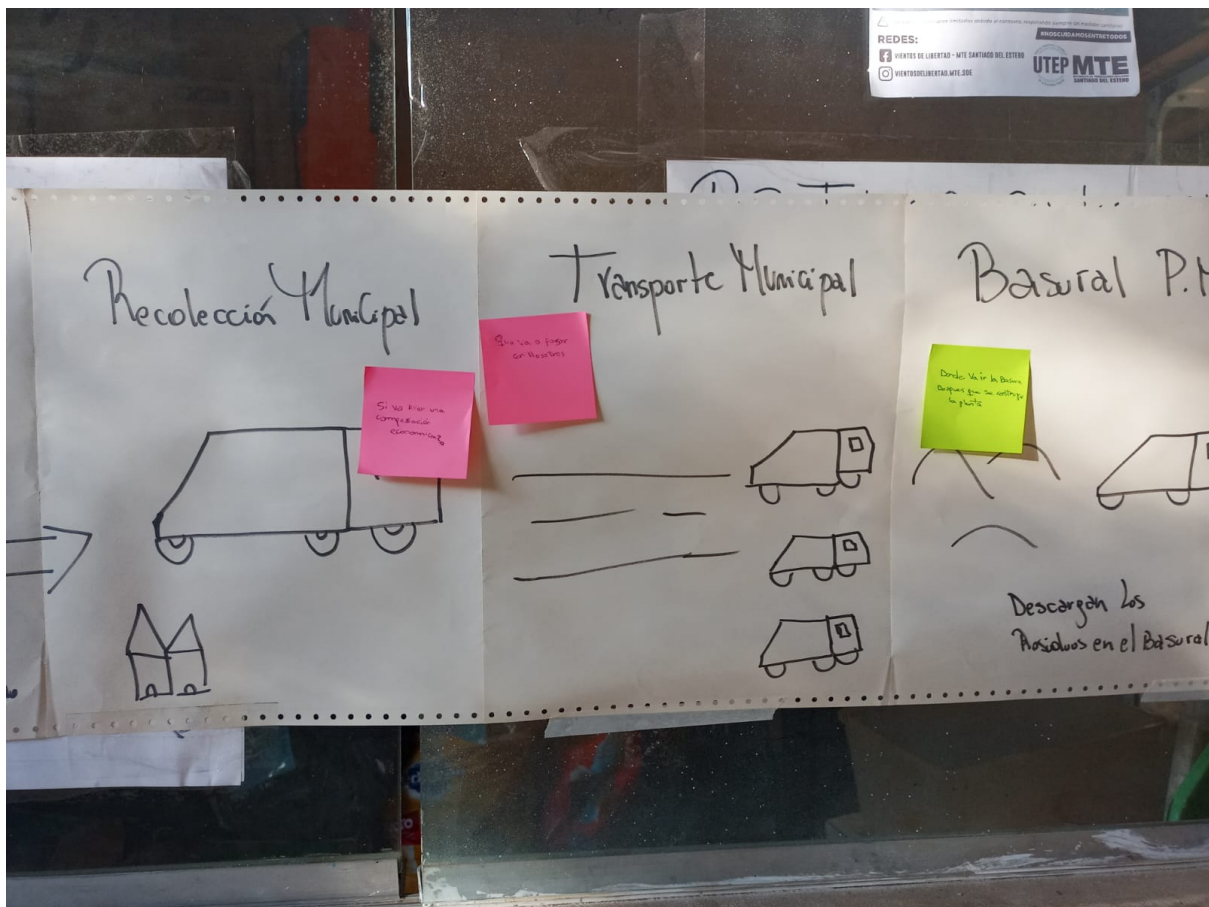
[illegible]
#NOSCUIDAMOSENTRETODOS
REDES:
VIENTOS DE LIBERTAD - MTE SANTIAGO DEL ESTERO
VIENTOSDELIBERTAD.MTE.SDE
UTEP MTE
SANTIAGO DEL ESTERO

Recolección Municipal

Si va haber una compensación economica

Que va a pasar con Nosotros

Transporte Municipal

Basural P.M

Donde Va ir la Basura despues que se construya la planta

Descargan Los Residuos en el Basural